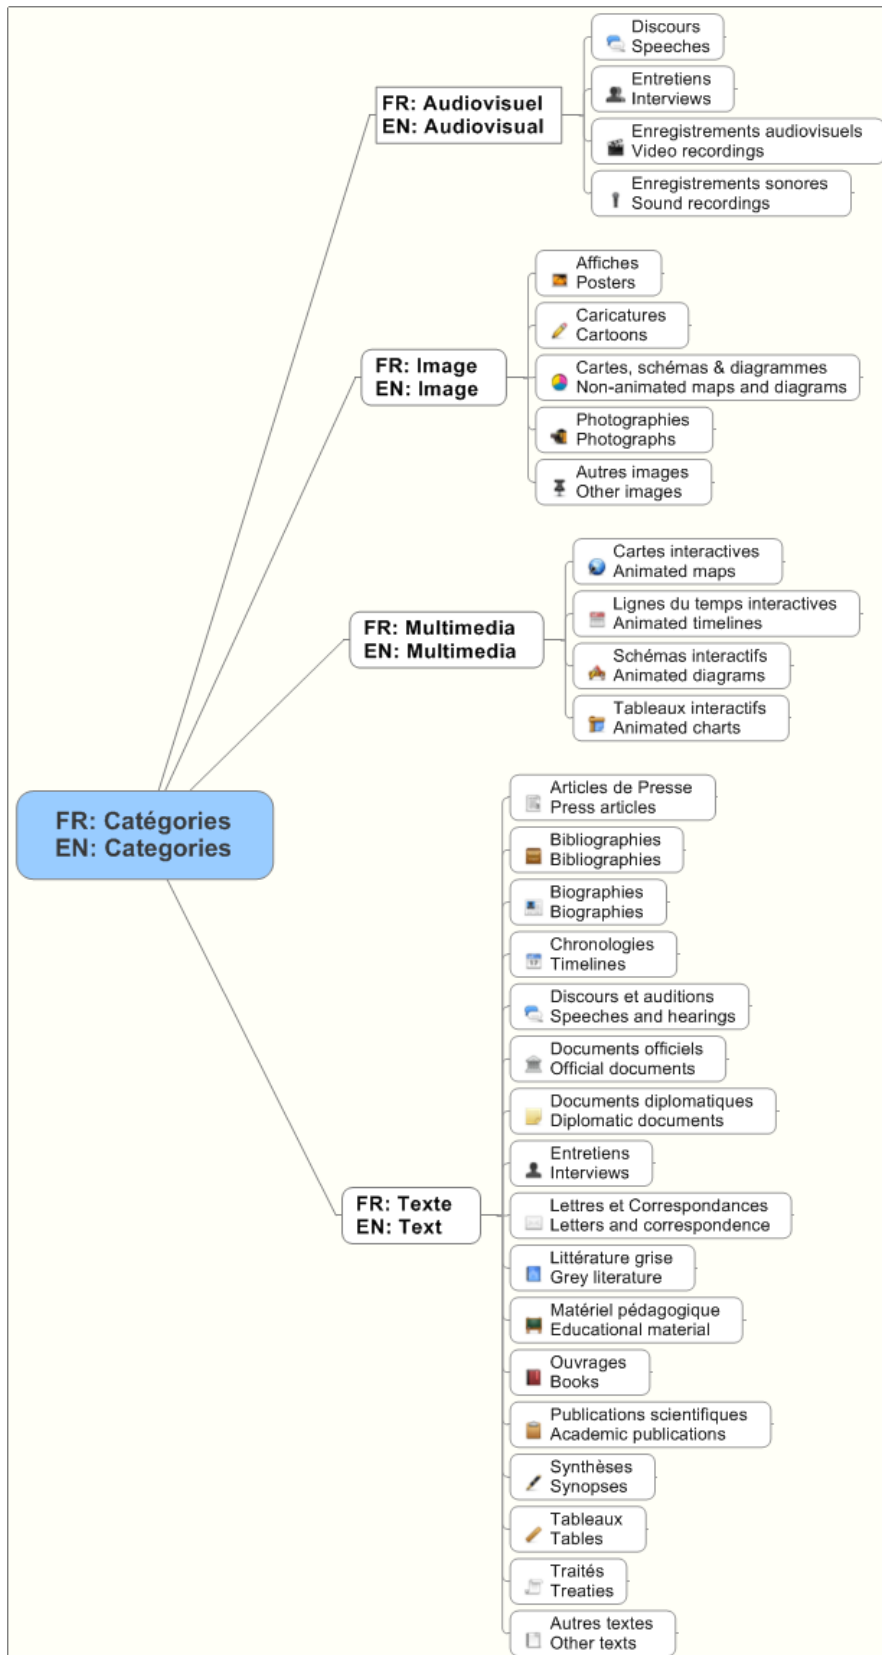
FR: Catégories
EN: Categories

FR: Audiovisuel
EN: Audiovisual

Discours
Speeches

Entretiens
Interviews

Enregistrements audiovisuels
Video recordings

Enregistrements sonores
Sound recordings

FR: Image
EN: Image

Affiches
Posters

Caricatures
Cartoons

Cartes, schémas & diagrammes
Non-animated maps and diagrams

Photographies
Photographs

Autres images
Other images

FR: Multimedia
EN: Multimedia

Cartes interactives
Animated maps

Lignes du temps interactives
Animated timelines

Schémas interactifs
Animated diagrams

Tableaux interactifs
Animated charts

FR: Texte
EN: Text

Articles de Presse
Press articles

Bibliographies
Bibliographies

Biographies
Biographies

Chronologies
Timelines

Discours et auditions
Speeches and hearings

Documents officiels
Official documents

Documents diplomatiques
Diplomatic documents

Entretiens
Interviews

Lettres et Correspondances
Letters and correspondence

Littérature grise
Grey literature

Matériel pédagogique
Educational material

Ouvrages
Books

Publications scientifiques
Academic publications

Synthèses
Synopses

Tableaux
Tables

Traités
Treaties

Autres textes
Other texts